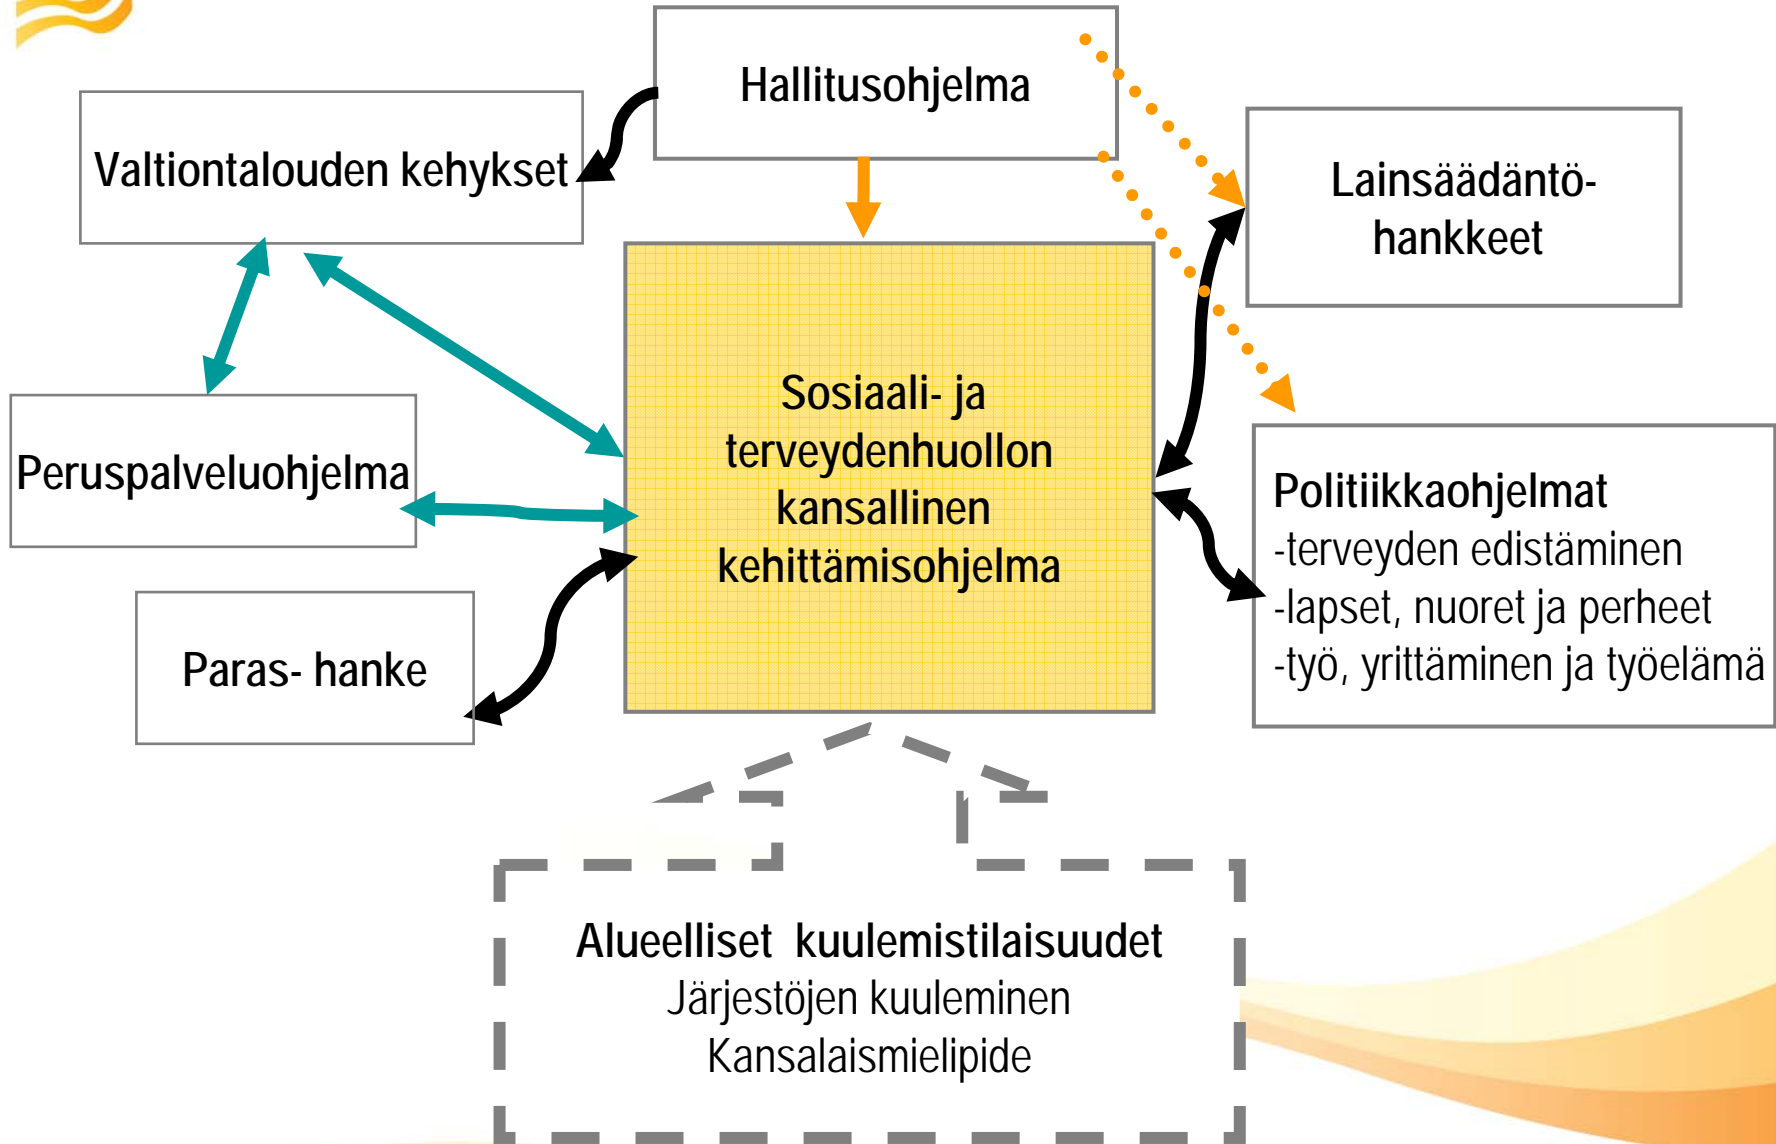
Hallitusohjelma

Valtiontalouden kehykset

Lainsäädäntöhankkeet

Sosiaali- ja terveydenhuollon kansallinen kehittämisohjelma

Peruspalveluohjelma

Paras- hanke

Politiikkaohjelmat
-terveyden edistäminen
-lapset, nuoret ja perheet
-työ, yrittäminen ja työelämä

Alueelliset kuulemistilaisuudet
Järjestöjen kuuleminen
Kansalaismielipide